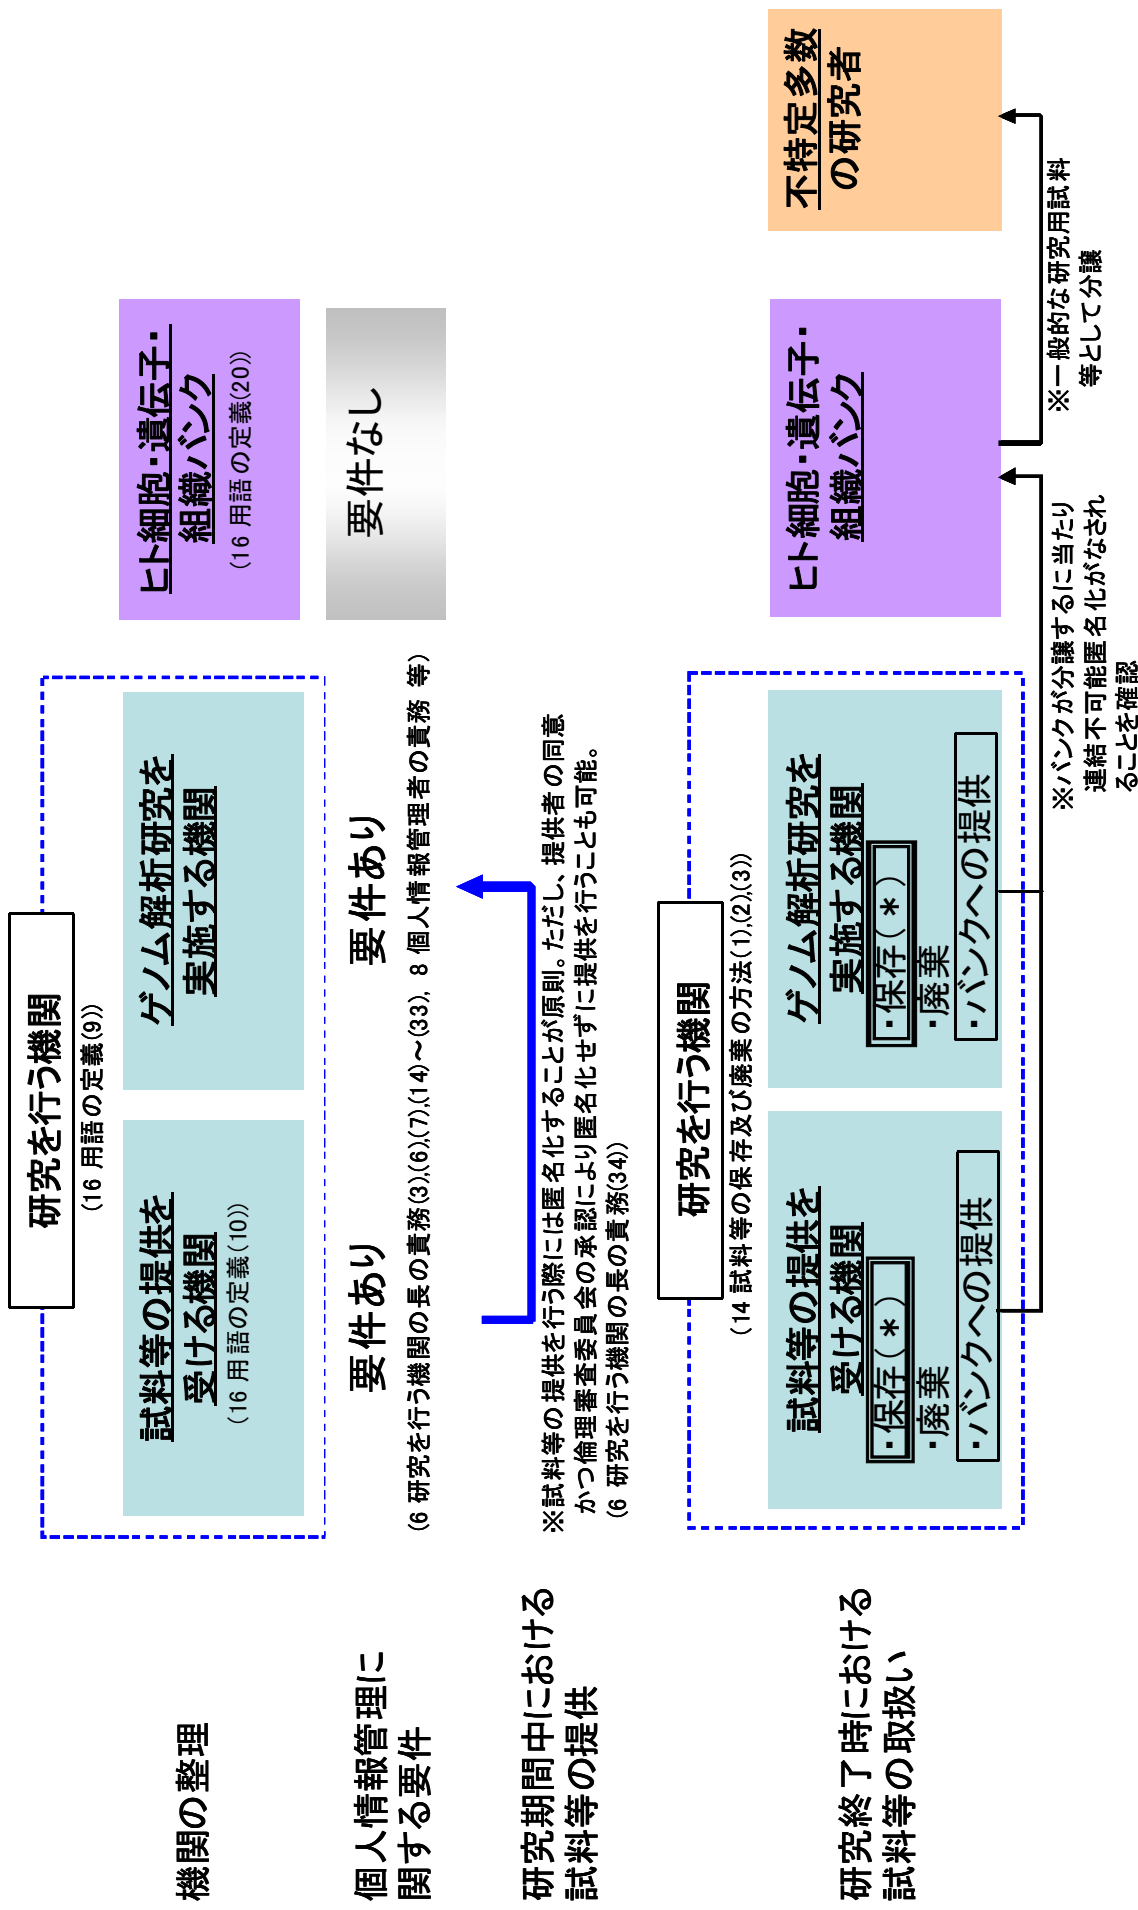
機関の整理

個人情報管理に関する要件

研究期間中における試料等の提供

研究終了時における試料等の取扱い

研究を行う機関
(16 用語の定義(9))

試料等の提供を受ける機関
(16 用語の定義(10))

ゲノム解析研究を実施する機関

ヒト細胞・遺伝子・組織バンク
(16 用語の定義(20))

要件あり

要件あり

(6 研究を行う機関の長の責務(3),(6),(7),(14)～(33), 8 個人情報管理者の責務 等)

要件なし

※試料等の提供を行う際には匿名化することが原則。ただし、提供者の同意かつ倫理審査委員会の承認により匿名化せずに提供を行うことも可能。
(6 研究を行う機関の長の責務(34))

研究を行う機関
(14 試料等の保存及び廃棄の方法(1),(2),(3))

試料等の提供を受ける機関
・保存(＊)
・廃棄
・バンクへの提供

ゲノム解析研究を実施する機関
・保存(＊)
・廃棄
・バンクへの提供

ヒト細胞・遺伝子・組織バンク

※バンクが分譲するに当たり連結不可能匿名化がなされることを確認

※一般的な研究用試料等として分譲

不特定多数の研究者